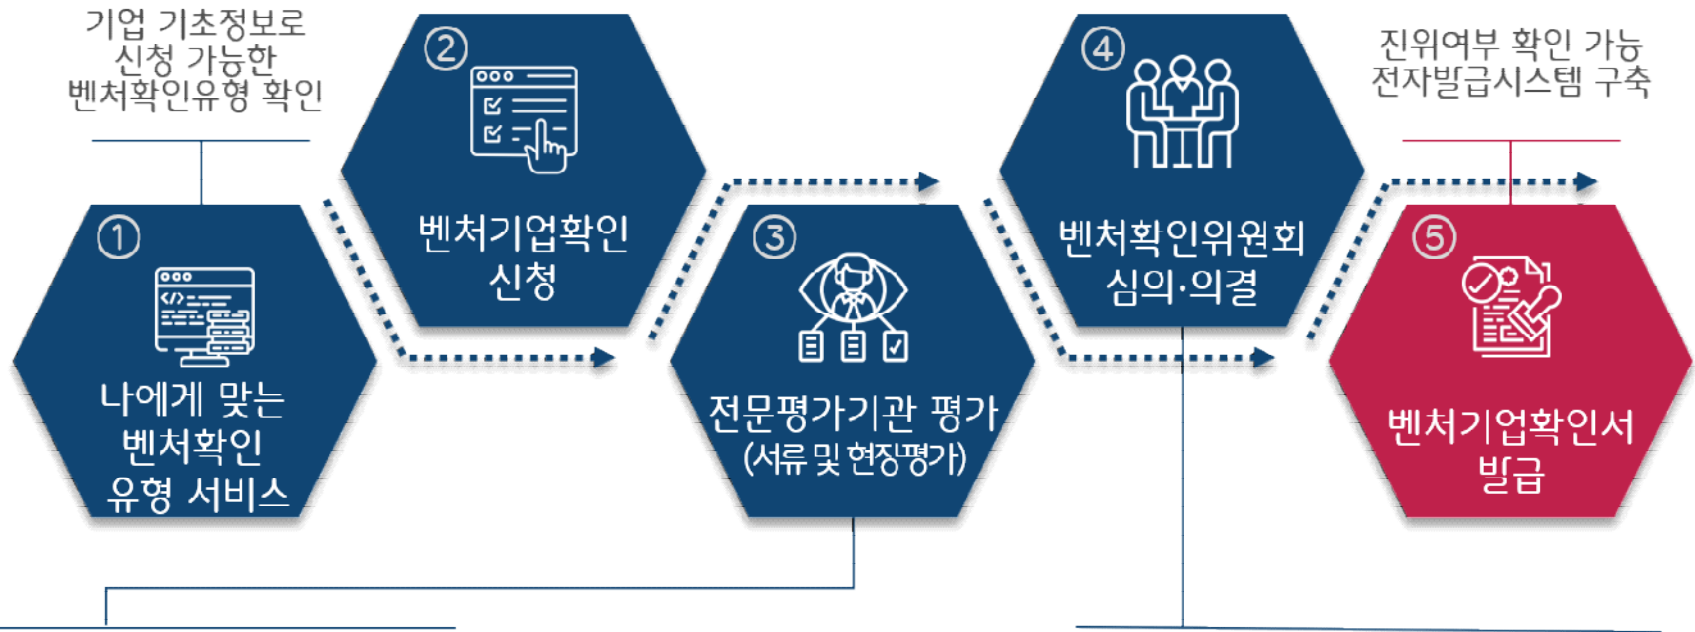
기업 기초정보로 신청 가능한 벤처확인유형 확인

② 벤처기업확인 신청

④ 벤처확인위원회 심의·의결

진위여부 확인 가능 전자발급시스템 구축

① 나에게 맞는 벤처확인 유형 서비스

③ 전문평가기관 평가 (서류 및 현장평가)

⑤ 벤처기업확인서 발급